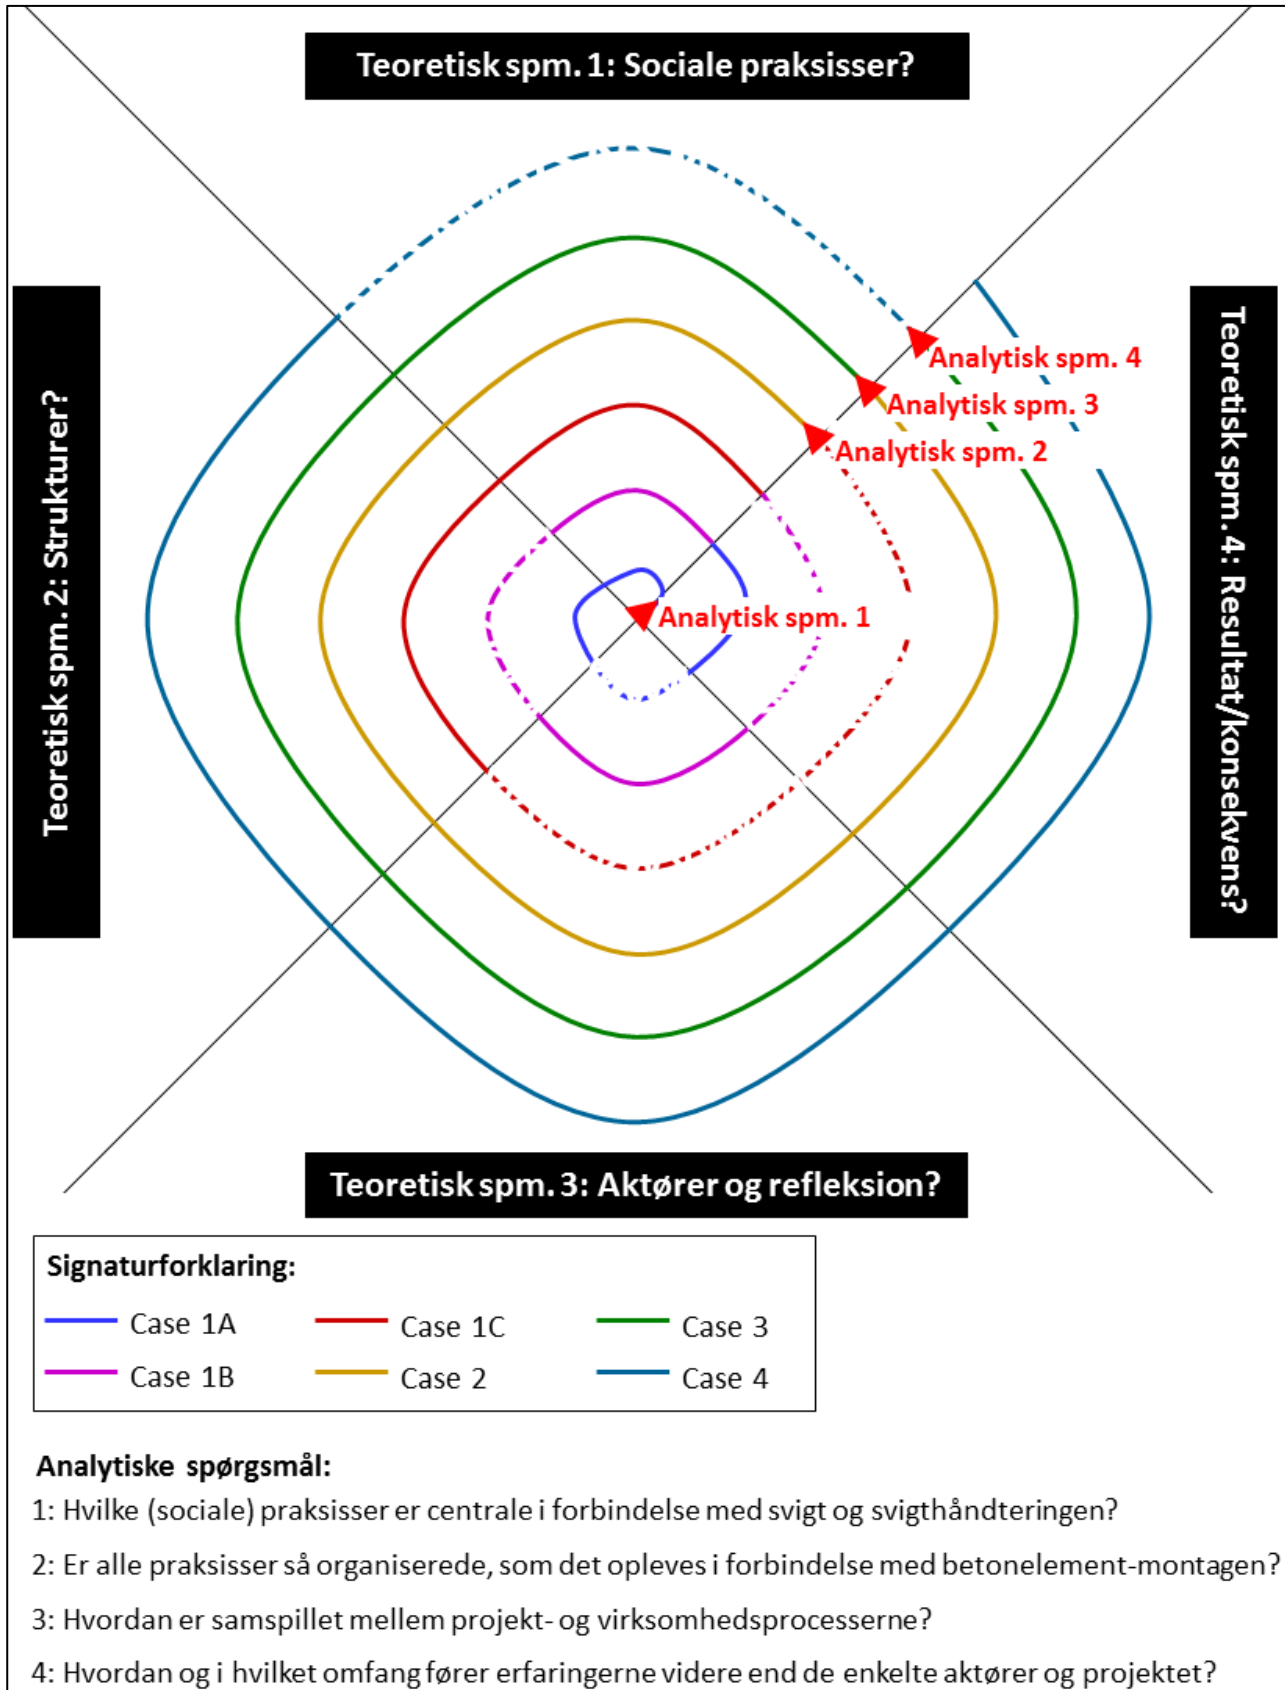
Teoretisk spm. 1: Sociale praksisser?

Teoretisk spm. 2: Strukturer?

Teoretisk spm. 4: Resultat/konsekvens?

Analytisk spm. 4

Analytisk spm. 3

Analytisk spm. 2

Analytisk spm. 1

Teoretisk spm. 3: Aktører og refleksion?

Signaturforklaring:

Case 1A
Case 1B
Case 1C
Case 2
Case 3
Case 4

Analytiske spørgsmål:

1: Hvilke (sociale) praksisser er centrale i forbindelse med svigt og svigthåndteringen?

2: Er alle praksisser så organiserede, som det opleves i forbindelse med betonelement-montagen?

3: Hvordan er samspillet mellem projekt- og virksomhedsprocesserne?

4: Hvordan og i hvilket omfang fører erfaringerne videre end de enkelte aktører og projektet?